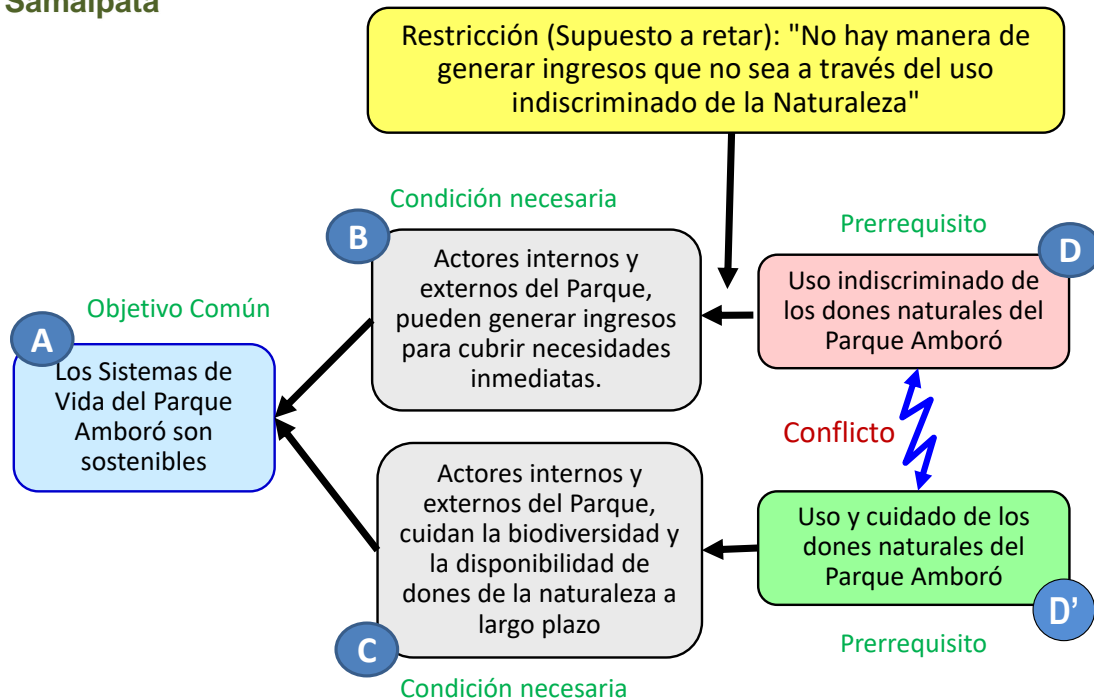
Samaipata

Restricción (Supuesto a retar): "No hay manera de generar ingresos que no sea a través del uso indiscriminado de la Naturaleza"

Condición necesaria

B

Actores internos y externos del Parque, pueden generar ingresos para cubrir necesidades inmediatas.

Prerrequisito

D

Uso indiscriminado de los dones naturales del Parque Amboró

Objetivo Común

A

Los Sistemas de Vida del Parque Amboró son sostenibles

Conflicto

Actores internos y externos del Parque, cuidan la biodiversidad y la disponibilidad de dones de la naturaleza a largo plazo

Uso y cuidado de los dones naturales del Parque Amboró

D'

Prerrequisito

C

Condición necesaria